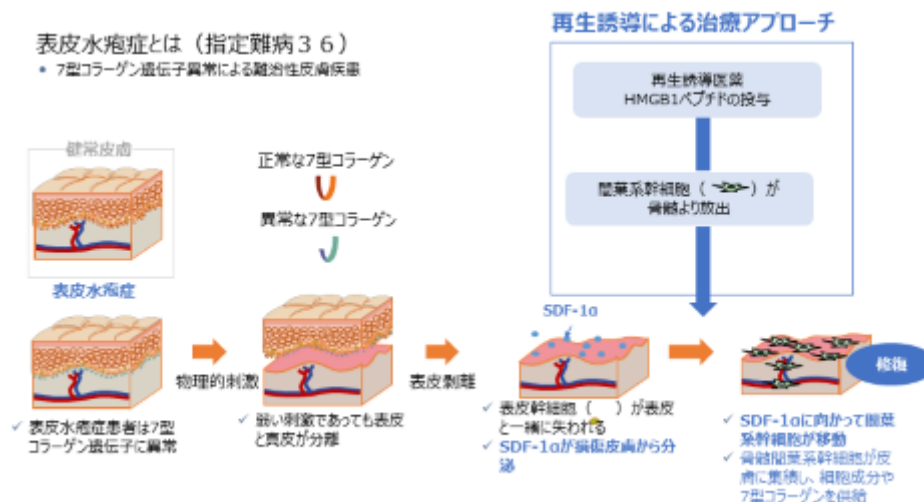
表皮水疱症とは（指定難病３６）

• 7型コラーゲン遺伝子異常による難治性皮膚疾患

再生誘導による治療アプローチ

再生誘導医薬
HMGB1ペプチドの投与

間葉系幹細胞（　）が
骨髄より放出

健常皮膚

正常な7型コラーゲン

異常な7型コラーゲン

表皮水疱症

物理的刺激

表皮剥離

SDF-1α

修復

✓ 表皮水疱症患者は7型コラーゲン遺伝子に異常

✓ 弱い刺激であっても表皮と真皮が分離

✓ 表皮幹細胞（　）が表皮と一緒に失われる

✓ SDF-1αが損傷皮膚から分泌

✓ SDF-1αに向かって間葉系幹細胞が移動

✓ 骨髄間葉系幹細胞が皮膚に集積し、細胞成分や7型コラーゲンを供給